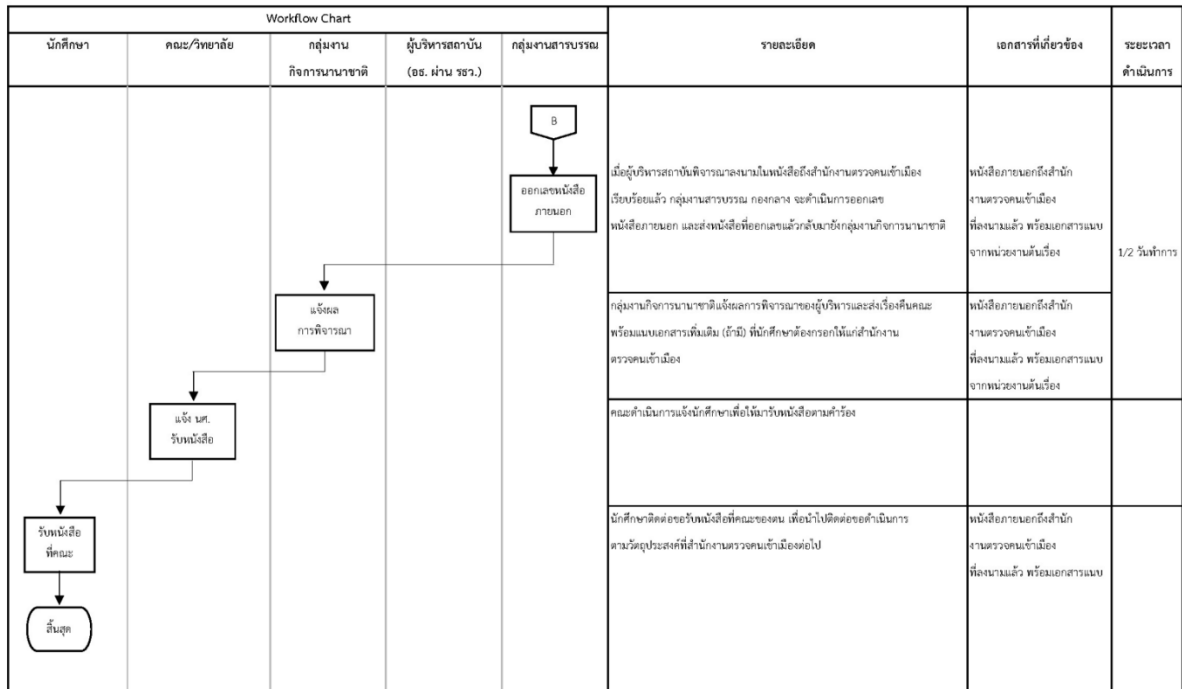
Workflow Chart

| นักศึกษา | คณะ/วิทยาลัย | กลุ่มงานกิจการนานาชาติ | ผู้บริหารสถาบัน (อธ. ผ่าน รธว.) | กลุ่มงานสารบรรณ | รายละเอียด | เอกสารที่เกี่ยวข้อง | ระยะเวลาดำเนินการ |
|---|---|---|---|---|---|---|---|
| | | | | B ออกเลขหนังสือภายนอก | เมื่อผู้บริหารสถาบันพิจารณาลงนามในหนังสือถึงสำนักงานตรวจคนเข้าเมืองเรียบร้อยแล้ว กลุ่มงานสารบรรณ กองกลาง จะดำเนินการออกเลขหนังสือภายนอก และส่งหนังสือที่ออกเลขแล้วกลับมายังกลุ่มงานกิจการนานาชาติ | หนังสือภายนอกถึงสำนักงานตรวจคนเข้าเมือง ที่ลงนามแล้ว พร้อมเอกสารแนบจากหน่วยงานต้นเรื่อง | 1/2 วันทำการ |
| | | แจ้งผลการพิจารณา | | | กลุ่มงานกิจการนานาชาติแจ้งผลการพิจารณาของผู้บริหารและส่งเรื่องคืนคณะ พร้อมแนบเอกสารเพิ่มเติม (ถ้ามี) ที่นักศึกษาต้องกรอกให้แก่สำนักงานตรวจคนเข้าเมือง | หนังสือภายนอกถึงสำนักงานตรวจคนเข้าเมือง ที่ลงนามแล้ว พร้อมเอกสารแนบจากหน่วยงานต้นเรื่อง | |
| | แจ้ง นศ. รับหนังสือ | | | | คณะดำเนินการแจ้งนักศึกษาเพื่อให้มารับหนังสือตามคำร้อง | | |
| รับหนังสือที่คณะ สิ้นสุด | | | | | นักศึกษาติดต่อขอรับหนังสือที่คณะของตน เพื่อนำไปติดต่อขอดำเนินการตามวัตถุประสงค์ที่สำนักงานตรวจคนเข้าเมืองต่อไป | หนังสือภายนอกถึงสำนักงานตรวจคนเข้าเมือง ที่ลงนามแล้ว พร้อมเอกสารแนบ | |